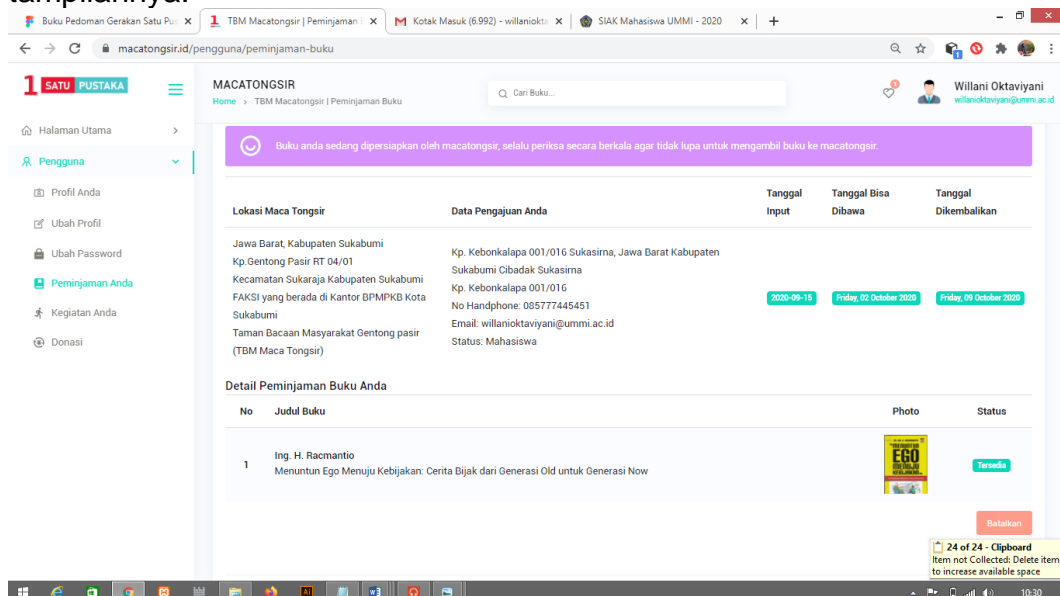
tampilannya:

Buku Pedoman Gerakan Satu Pu ×
TBM Macatongsir | Peminjaman ×
Kotak Masuk (6.992) - willanioktav ×
SIAK Mahasiswa UMMI - 2020 ×
+

macatongsir.id/pengguna/peminjaman-buku

1 SATU PUSTAKA

MACATONGSIR
Home > TBM Macatongsir | Peminjaman Buku

Cari Buku...

Willani Oktaviyani
willanioktaviyani@ummi.ac.id

Halaman Utama
Pengguna
Profil Anda
Ubah Profil
Ubah Password
Peminjaman Anda
Kegiatan Anda
Donasi

Buku anda sedang dipersiapkan oleh macatongsir, selalu periksa secara berkala agar tidak lupa untuk mengambil buku ke macatongsir.

| Lokasi Maca Tongsir | Data Pengajuan Anda | Tanggal Input | Tanggal Bisa Dibawa | Tanggal Dikembalikan |
|---|---|---|---|---|
| Jawa Barat, Kabupaten Sukabumi Kp.Gentong Pasir RT 04/01 Kecamatan Sukaraja Kabupaten Sukabumi FAKSI yang berada di Kantor BPMPKB Kota Sukabumi Taman Bacaan Masyarakat Gentong pasir (TBM Maca Tongsir) | Kp. Kebonkalapa 001/016 Sukasirna, Jawa Barat Kabupaten Sukabumi Cibadak Sukasirna Kp. Kebonkalapa 001/016 No Handphone: 085777445451 Email: willanioktaviyani@ummi.ac.id Status: Mahasiswa | 2020-09-15 | Friday, 02 October 2020 | Friday, 09 October 2020 |

Detail Peminjaman Buku Anda

| No | Judul Buku | Photo | Status |
|---|---|---|---|
| 1 | Ing. H. Racmantio Menuntun Ego Menuju Kebijakan: Cerita Bijak dari Generasi Old untuk Generasi Now | EGO | Tersedia |

Batalkan

24 of 24 - Clipboard
Item not Collected: Delete items to increase available space

10:30